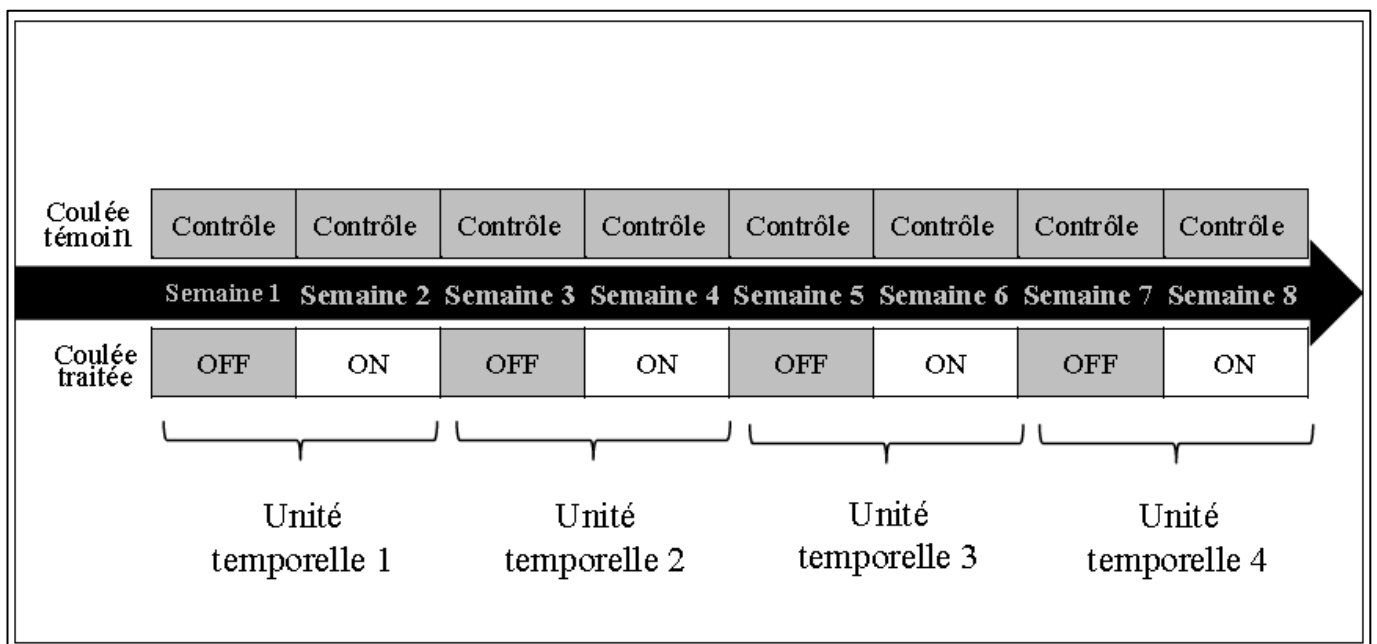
| Coulée témoin | Contrôle | Contrôle | Contrôle | Contrôle | Contrôle | Contrôle | Contrôle | Contrôle |
|---|---|---|---|---|---|---|---|---|
| | Semaine 1 | Semaine 2 | Semaine 3 | Semaine 4 | Semaine 5 | Semaine 6 | Semaine 7 | Semaine 8 |
| Coulée traitée | OFF | ON | OFF | ON | OFF | ON | OFF | ON |

Unité temporelle 1

Unité temporelle 2

Unité temporelle 3

Unité temporelle 4